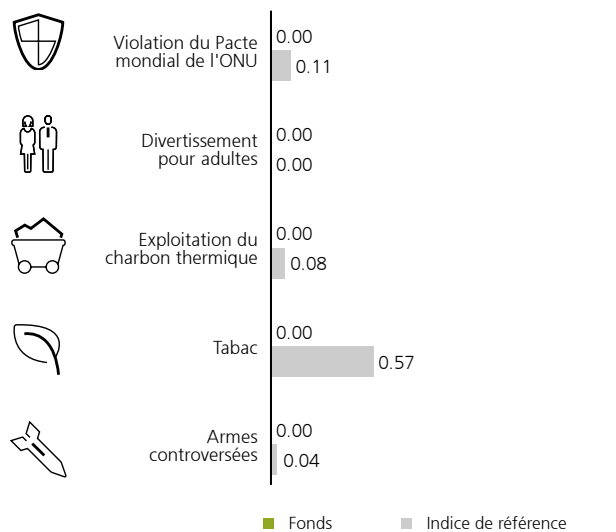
Violation du Pacte mondial de l'ONU
0.00
0.11

Divertissement pour adultes
0.00
0.00

Exploitation du charbon thermique
0.00
0.08

Tabac
0.00
0.57

Armes controversées
0.00
0.04

Fonds
Indice de référence